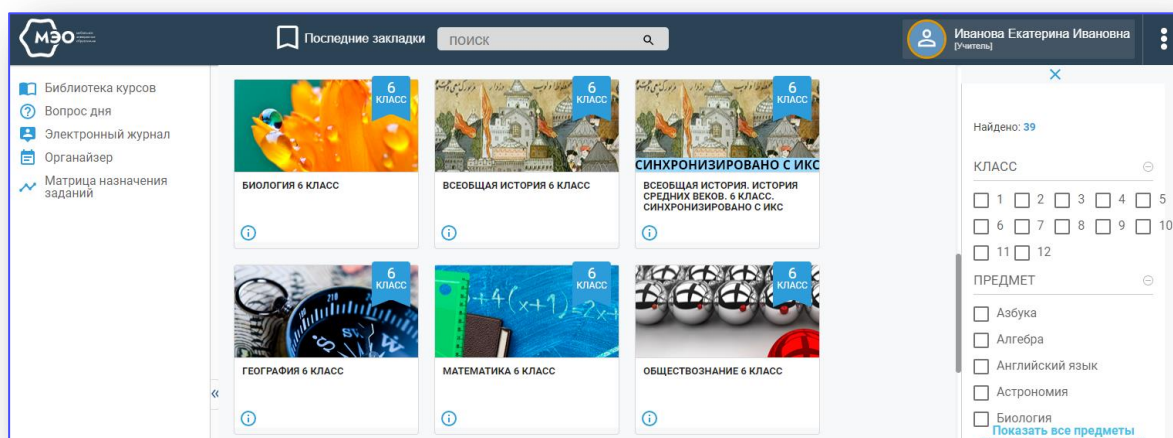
МЭО

Последние закладки

ПОИСК

Иванова Екатерина Ивановна
[Учитель]

Библиотека курсов
Вопрос дня
Электронный журнал
Органайзер
Матрица назначения заданий

6 КЛАСС
БИОЛОГИЯ 6 КЛАСС

6 КЛАСС
ВСЕОБЩАЯ ИСТОРИЯ 6 КЛАСС

6 КЛАСС
СИНХРОНИЗИРОВАНО С ИКС
ВСЕОБЩАЯ ИСТОРИЯ. ИСТОРИЯ СРЕДНИХ ВЕКОВ. 6 КЛАСС. СИНХРОНИЗИРОВАНО С ИКС

6 КЛАСС
ГЕОГРАФИЯ 6 КЛАСС

6 КЛАСС
$+4(x+1)=2x+$
МАТЕМАТИКА 6 КЛАСС

6 КЛАСС
ОБЩЕСТВОЗНАНИЕ 6 КЛАСС

«

×

Найдено: 39

КЛАСС

1 2 3 4 5
6 7 8 9 10
11 12

ПРЕДМЕТ

Азбука
Алгебра
Английский язык
Астрономия
Биология
Показать все предметы